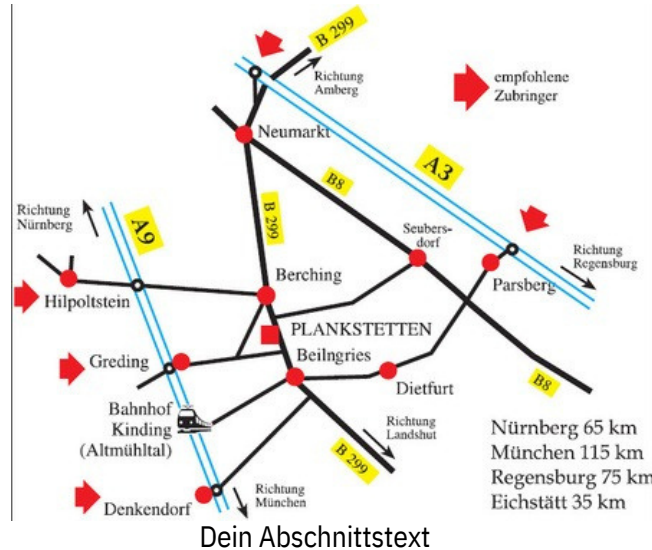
B 299

Richtung Amberg

empfohlene Zubringer

Neumarkt

A3

B8

Richtung Nürnberg

A9

B 299

Seubersdorf

Richtung Regensburg

Parsberg

Berching

Hilpoltstein

PLANKSTETTEN

Greding

Beilngries

Dietfurt

B8

Bahnhof Kinding (Altmühltal)

Richtung Landshut

B 299

Nürnberg 65 km
München 115 km
Regensburg 75 km
Eichstätt 35 km

Richtung München

Denkendorf

Dein Abschnittstext